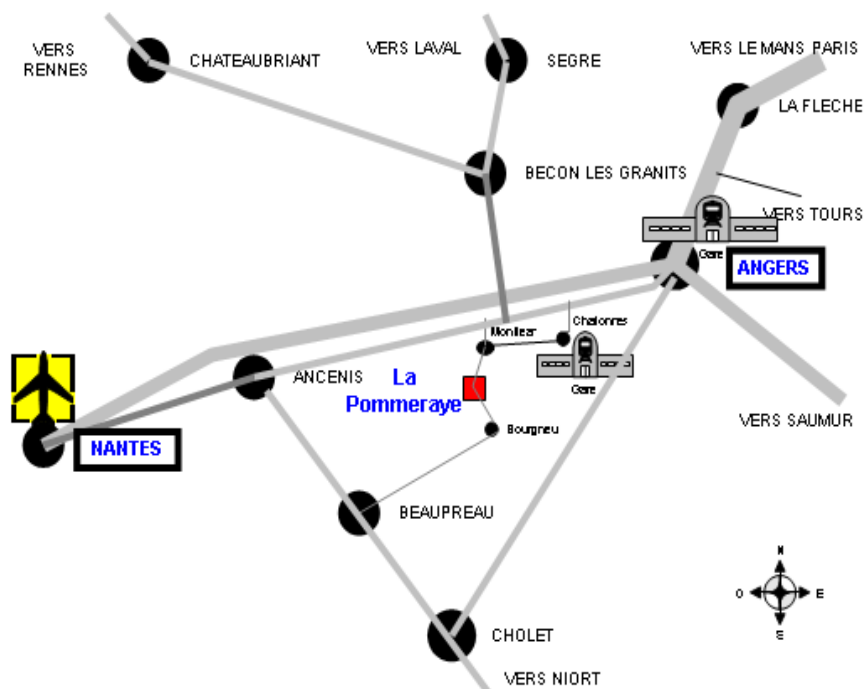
VERS RENNES

CHATEAUBRIANT

VERS LAVAL

SEGRE

VERS LE MANS PARIS

LA FLECHE

BECON LES GRANITS

VERS TOURS

Gare

ANGERS

Montjean

Chalonnes

Gare

ANCENIS

La Pommeraye

NANTES

Bourgneu

VERS SAUMUR

BEAUPREAU

N

O

E

S

CHOLET

VERS NIORT